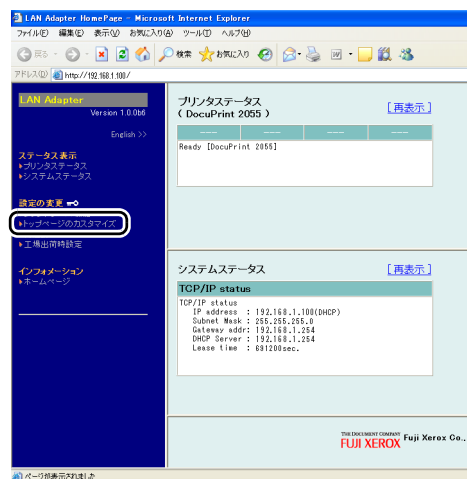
LAN Adapter HomePage - Microsoft Internet Explorer

ファイル(F) 編集(E) 表示(V) お気に入り(A) ツール(T) ヘルプ(H)

戻る 検索 お気に入り

アドレス(D) http://192.168.1.100/

LAN Adapter
Version 1.0.0b6

English >>

ステータス表示
▸プリンタステータス
▸システムステータス

設定の変更
▸トップページのカスタマイズ
▸工場出荷時設定

インフォメーション
▸ホームページ

プリンタステータス
( DocuPrint 2055 )

[再表示]

| --- | --- | --- | --- |
|---|---|---|---|

Ready [DocuPrint 2055]

システムステータス

[再表示]

TCP/IP status

TCP/IP status
IP address : 192.168.1.100(DHCP)
Subnet Mask : 255.255.255.0
Gateway addr: 192.168.1.254
DHCP Server : 192.168.1.254
Lease time : 691200sec.

THE DOCUMENT COMPANY FUJI XEROX Fuji Xerox Co.,

ページが表示されました